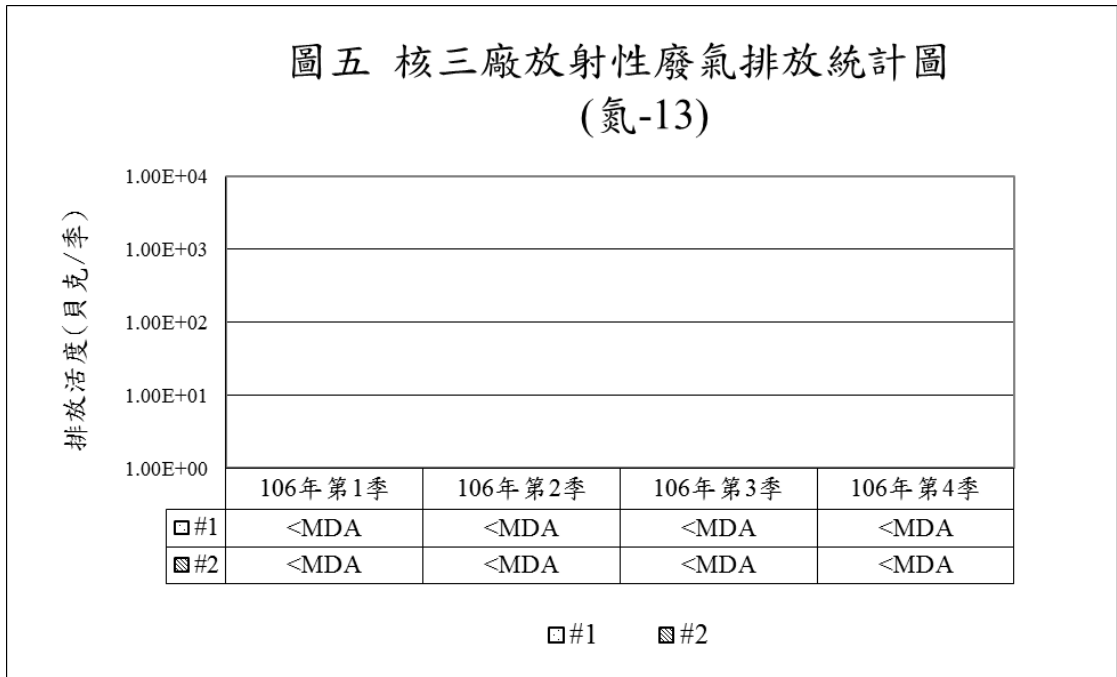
圖五 核三廠放射性廢氣排放統計圖
(氮-13)

排放活度(貝克/季)

1.00E+04
1.00E+03
1.00E+02
1.00E+01
1.00E+00

| | 106年第1季 | 106年第2季 | 106年第3季 | 106年第4季 |
|---|---|---|---|---|
| #1 | <MDA | <MDA | <MDA | <MDA |
| #2 | <MDA | <MDA | <MDA | <MDA |

#1 #2